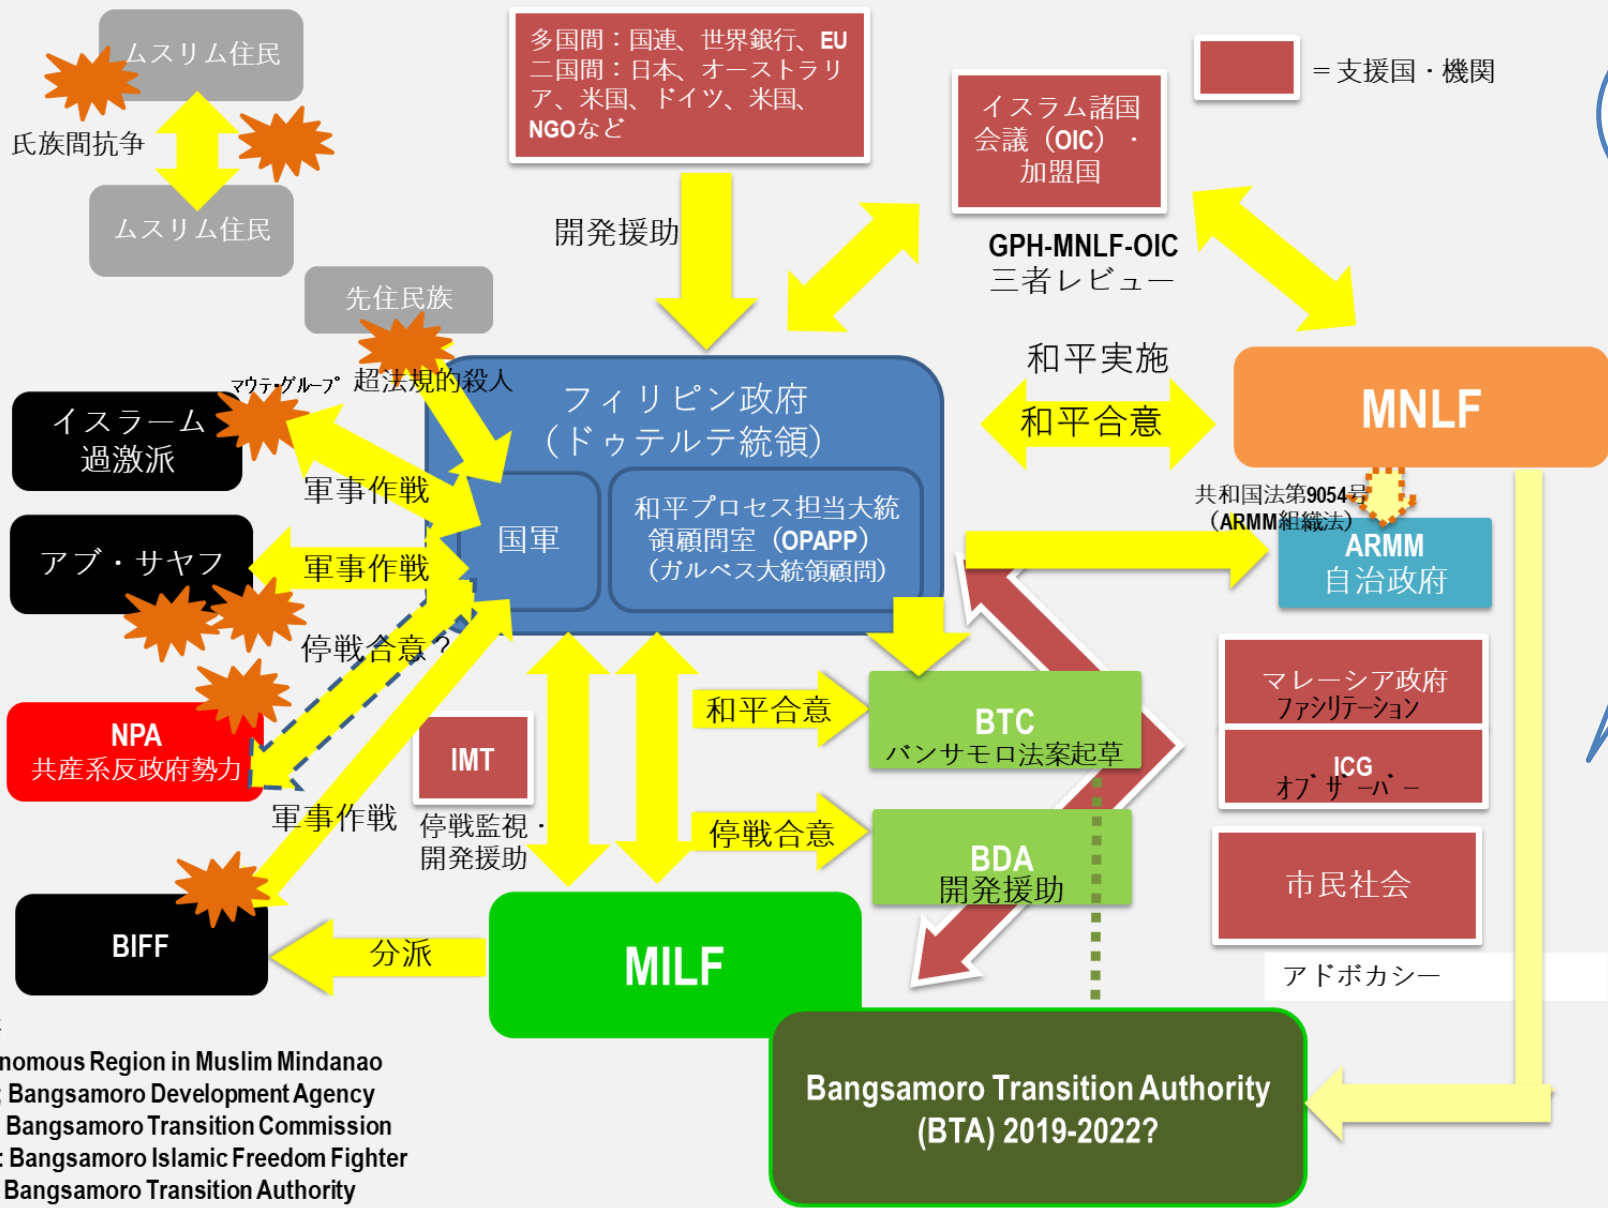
ムスリム住民

氏族間抗争

ムスリム住民

多国間：国連、世界銀行、EU
二国間：日本、オーストラリア、米国、ドイツ、米国、NGOなど

= 支援国・機関

イスラム諸国会議（OIC）・加盟国

開発援助

GPH-MNLF-OIC
三者レビュー

先住民族

超法規的殺人

マウテ・グループ

和平実施

和平合意

MNLF

イスラーム過激派

フィリピン政府（ドゥテルテ統領）

軍事作戦

国軍

和平プロセス担当大統領顧問室（OPAPP）（ガルベス大統領顧問）

共和国法第9054号（ARMM組織法）

ARMM
自治政府

アブ・サヤフ

軍事作戦

停戦合意？

マレーシア政府
ファシリテーション

和平合意

BTC
バンサモロ法案起草

ICG
オブザーバー

NPA
共産系反政府勢力

IMT

軍事作戦

停戦監視・開発援助

停戦合意

BDA
開発援助

市民社会

BIFF

分派

MILF

アドボカシー

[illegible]
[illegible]nomous Region in Muslim Mindanao
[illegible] Bangsamoro Development Agency
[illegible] Bangsamoro Transition Commission
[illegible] Bangsamoro Islamic Freedom Fighter
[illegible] Bangsamoro Transition Authority

Bangsamoro Transition Authority
(BTA) 2019-2022?